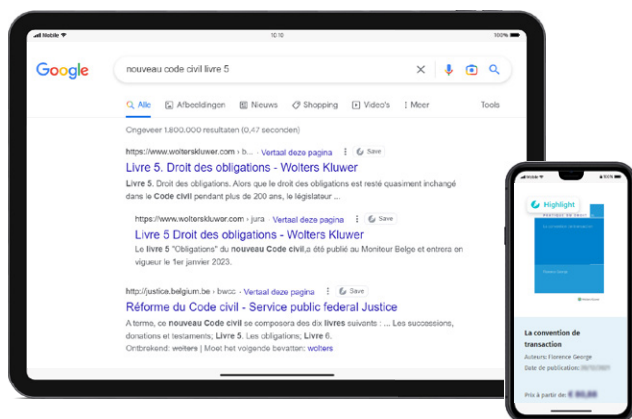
Mobile 10:10 100%

Google

nouveau code civil livre 5

Alle Afbeeldingen Nieuws Shopping Video's Meer Tools

Ongeveer 1.800.000 resultaten (0,47 seconden)

https://www.wolterskluwer.com › b... Vertaal deze pagina Save

Livre 5. Droit des obligations - Wolters Kluwer

Livre 5. Droit des obligations. Alors que le droit des obligations est resté quasiment inchangé dans le Code civil pendant plus de 200 ans, le législateur ...

https://www.wolterskluwer.com › jura Vertaal deze pagina Save

Livre 5 Droit des obligations - Wolters Kluwer

Le livre 5 "Obligations" du nouveau Code civil,a été publié au Moniteur Belge et entrera on vigueur le 1er janvier 2023.

http://justice.belgium.be › bwcc Vertaal deze pagina Save

Réforme du Code civil - Service public federal Justice

A terme, ce nouveau Code civil se composera des dix livres suivants : ... Les successions, donations et testaments; Livre 5. Les obligations; Livre 6.

Ontbrekend: wolters | Moet het volgende bevatten: wolters

Mobile

Highlight

La convention de transaction

Auteurs: Florence George

Date de publication: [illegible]

Prix à partir de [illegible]